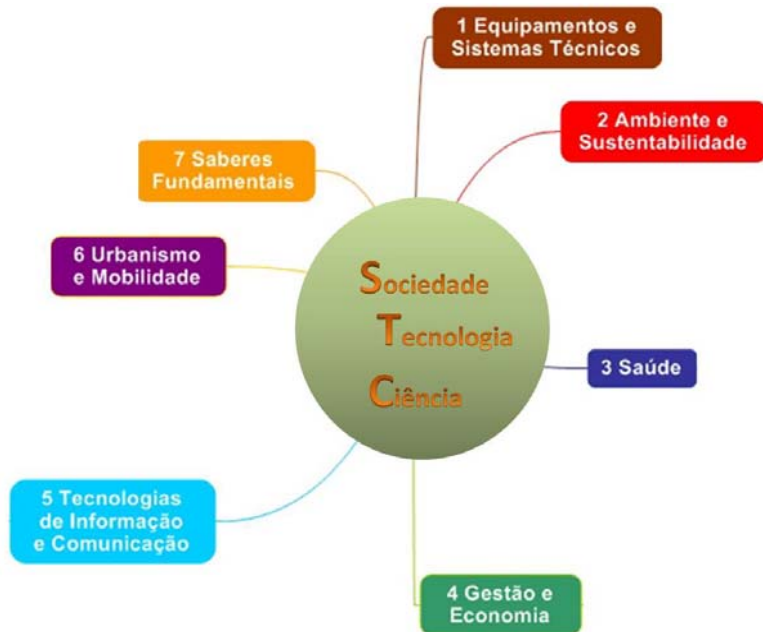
1 Equipamentos e Sistemas Técnicos

2 Ambiente e Sustentabilidade

7 Saberes Fundamentais

6 Urbanismo e Mobilidade

Sociedade
Tecnologia
Ciência

3 Saúde

5 Tecnologias de Informação e Comunicação

4 Gestão e Economia